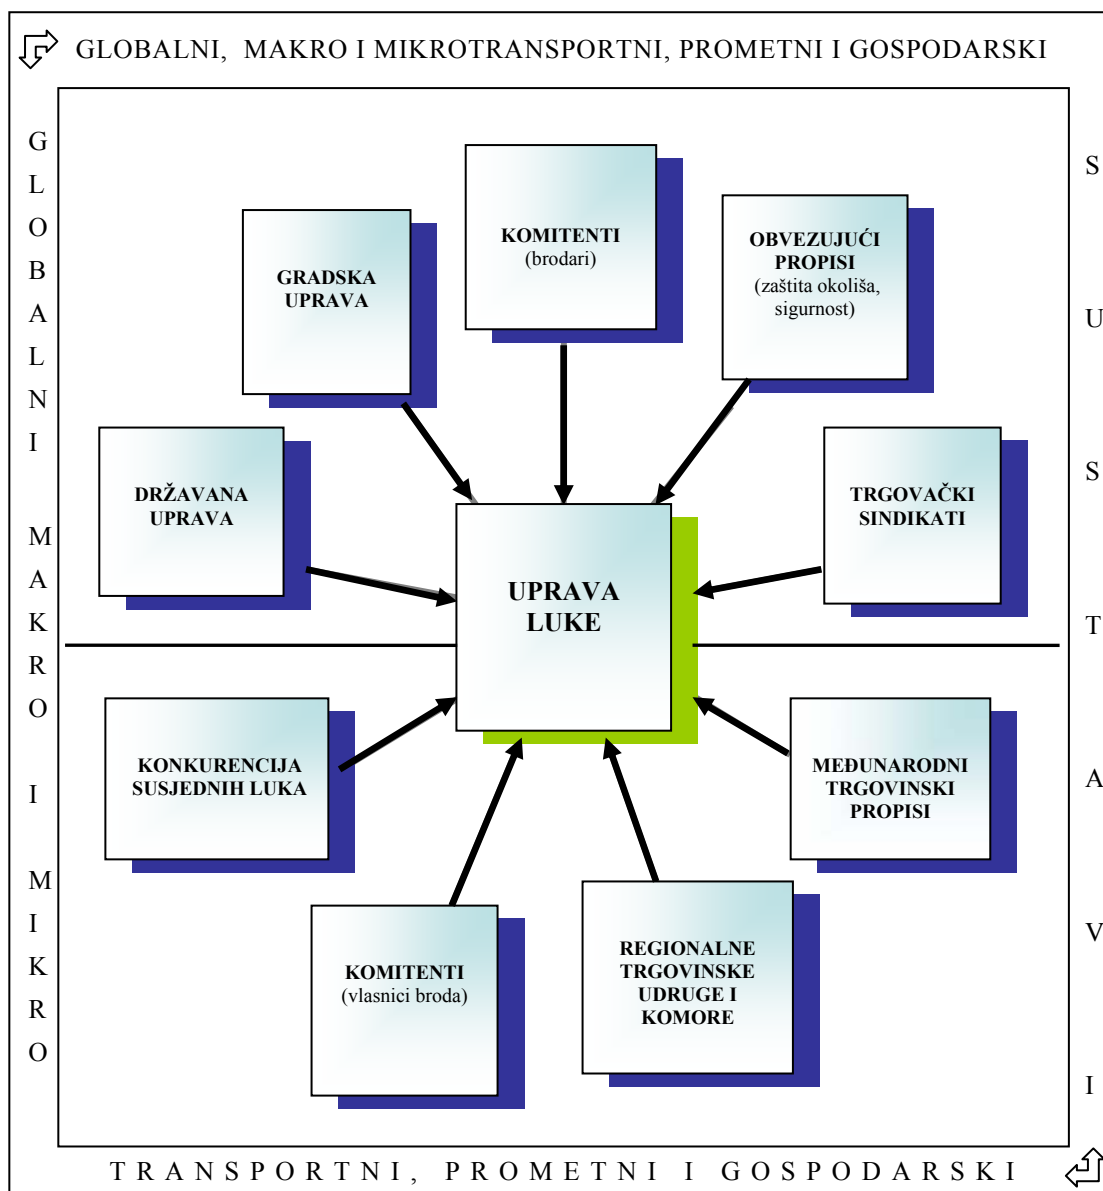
GLOBALNI, MAKRO I MIKROTRANSPORTNI, PROMETNI I GOSPODARSKI

GLOBALNI MAKRO I MIKRO

SUSTAVI

KOMITENTI
(brodari)

GRADSKA UPRAVA

OBVEZUJUĆI PROPISI
(zaštita okoliša, sigurnost)

DRŽAVANA UPRAVA

TRGOVAČKI SINDIKATI

UPRAVA LUKE

KONKURENCIJA SUSJEDNIH LUKA

MEĐUNARODNI TRGOVINSKI PROPISI

KOMITENTI
(vlasnici broda)

REGIONALNE TRGOVINSKE UDRUGE I KOMORE

TRANSPORTNI, PROMETNI I GOSPODARSKI